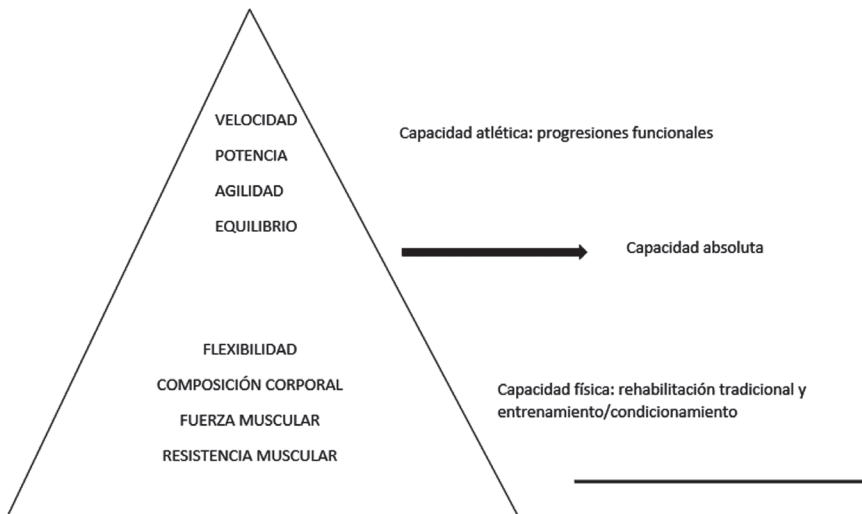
VELOCIDAD
POTENCIA
AGILIDAD
EQUILIBRIO

Capacidad atlética: progresiones funcionales

Capacidad absoluta

FLEXIBILIDAD
COMPOSICIÓN CORPORAL
FUERZA MUSCULAR
RESISTENCIA MUSCULAR

Capacidad física: rehabilitación tradicional y entrenamiento/condicionamiento